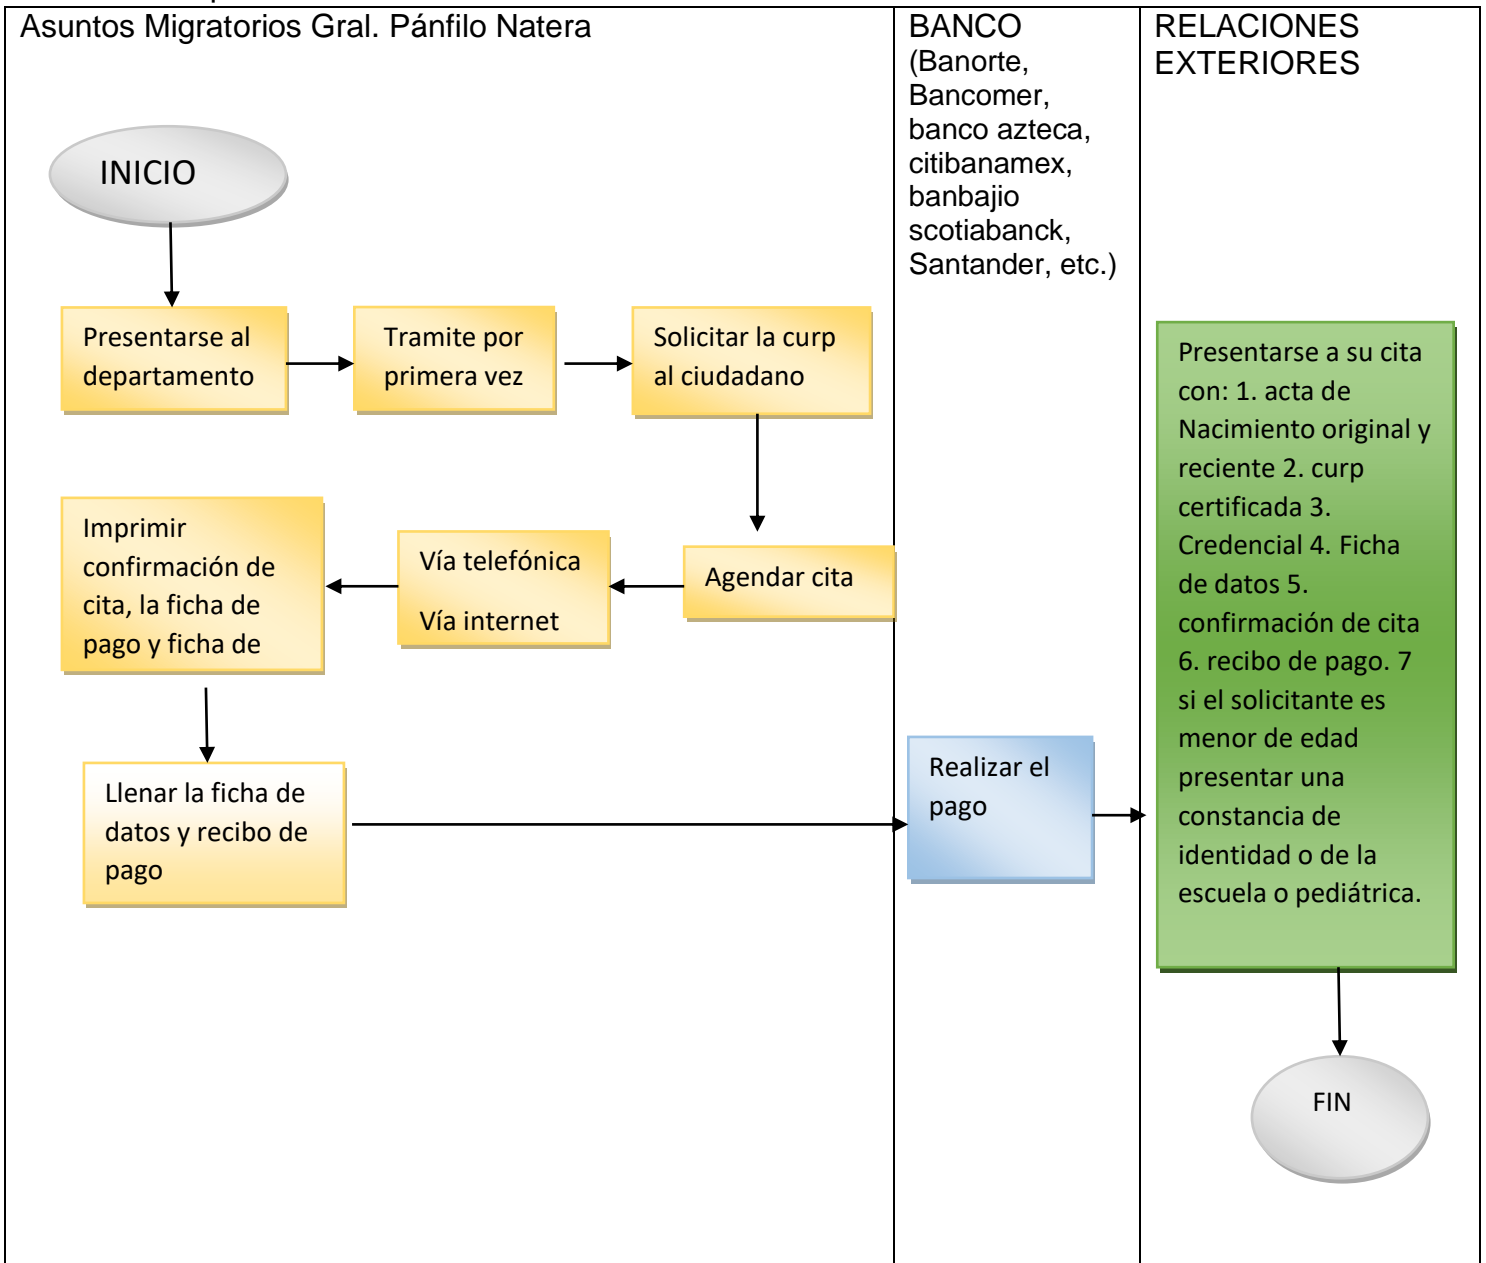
Asuntos Migratorios Gral. Pánfilo Natera

BANCO (Banorte, Bancomer, banco azteca, citibanamex, banbajio scotiabanck, Santander, etc.)

RELACIONES EXTERIORES

INICIO

Presentarse al departamento

Tramite por primera vez

Solicitar la curp al ciudadano

Agendar cita

Vía telefónica

Vía internet

Imprimir confirmación de cita, la ficha de pago y ficha de

Llenar la ficha de datos y recibo de pago

Realizar el pago

Presentarse a su cita con: 1. acta de Nacimiento original y reciente 2. curp certificada 3. Credencial 4. Ficha de datos 5. confirmación de cita 6. recibo de pago. 7 si el solicitante es menor de edad presentar una constancia de identidad o de la escuela o pediátrica.

FIN